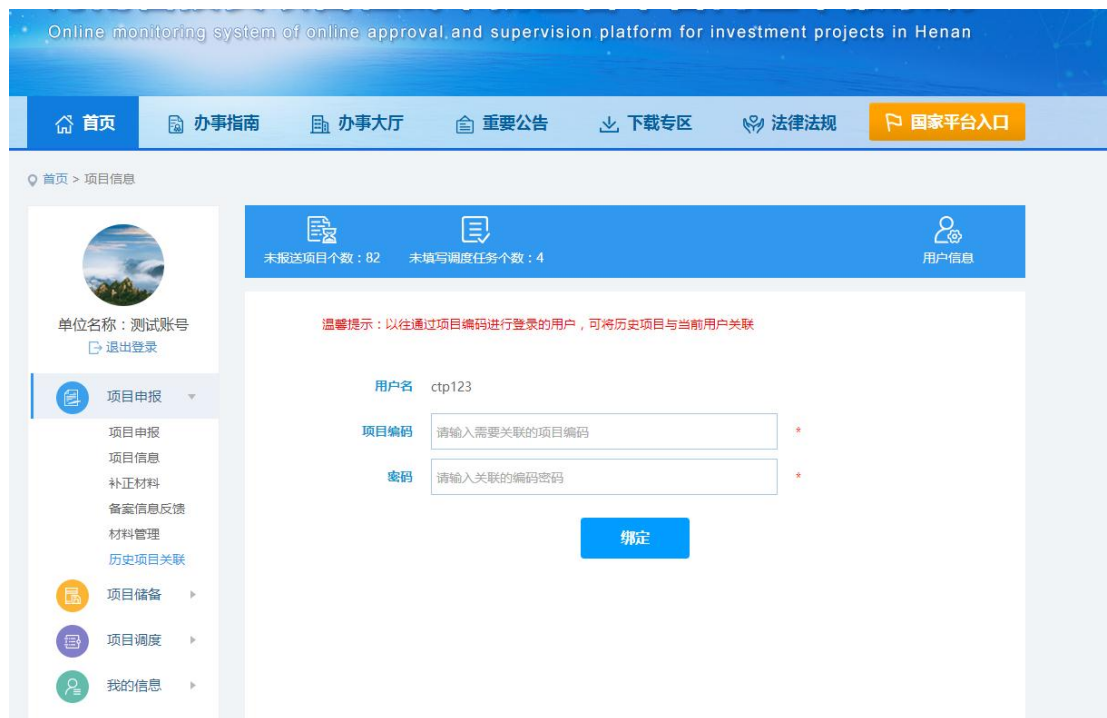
Online monitoring system of online approval and supervision platform for investment projects in Henan

首页 办事指南 办事大厅 重要公告 下载专区 法律法规 国家平台入口

首页 > 项目信息

单位名称：测试账号
退出登录

项目申报
项目申报
项目信息
补正材料
备案信息反馈
材料管理
历史项目关联
项目储备
项目调度
我的信息

未报送项目个数：82
未填写调度任务个数：4
用户信息

温馨提示：以往通过项目编码进行登录的用户，可将历史项目与当前用户关联

用户名 ctp123
项目编码 请输入需要关联的项目编码 *
密码 请输入关联的编码密码 *
绑定